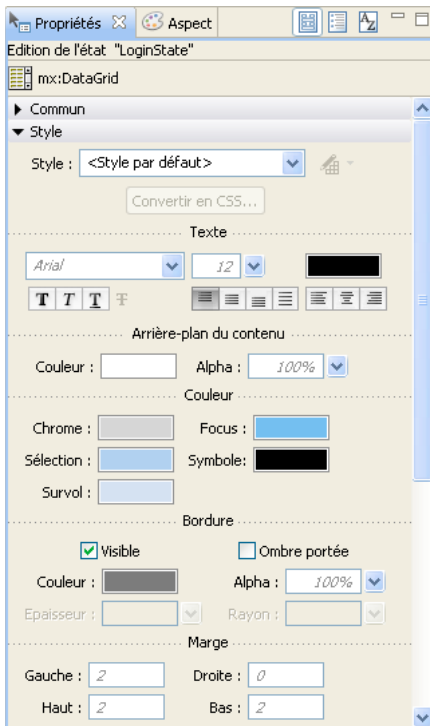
Propriétés ☒ Aspect

Edition de l'état "LoginState"

mx:DataGrid

▸ Commun

▾ Style

Style : <Style par défaut>

Convertir en CSS...

Texte

Arial 12

T T T T

Arrière-plan du contenu

Couleur : Alpha : 100%

Couleur

Chrome : Focus :

Sélection : Symbole:

Survol :

Bordure

Visible Ombre portée

Couleur : Alpha : 100%

Epaisseur : Rayon :

Marge

Gauche : 2 Droite : 0

Haut : 2 Bas : 2